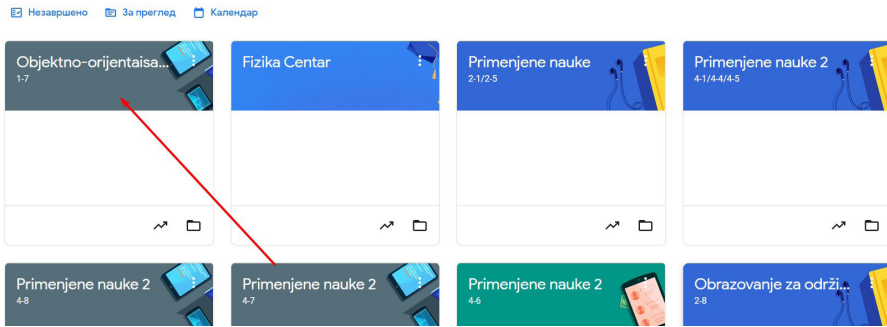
Незавршено За преглед Календар

Objektno-orijentisa...
1-7

Fizika Centar

Primenjene nauke
2-1/2-5

Primenjene nauke 2
4-1/4-4/4-5

Primenjene nauke 2
4-8

Primenjene nauke 2
4-7

Primenjene nauke 2
4-6

Obrazovanje za održi...
2-8